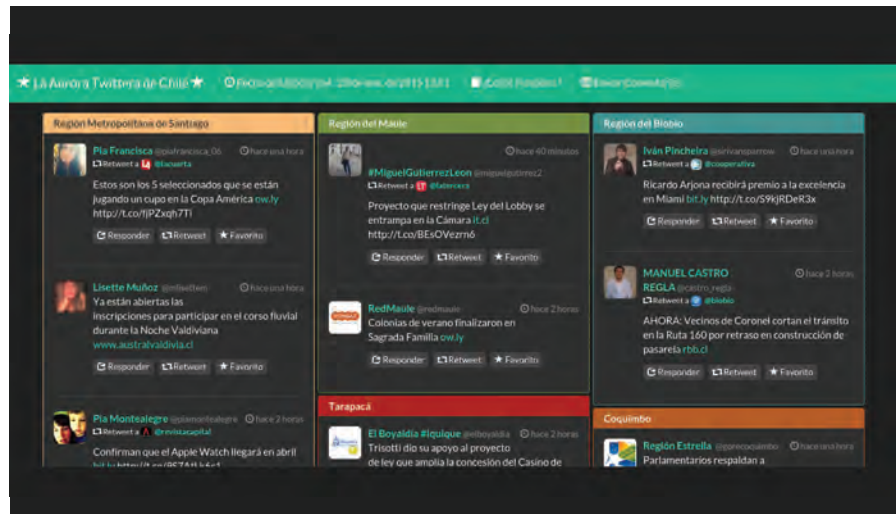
★ La Aurora Twittera de Chile ★ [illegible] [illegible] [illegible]

Región Metropolitana de Santiago

Pía Francisca @piafrancisca_06 hace una hora
Retweet a @lacuarta
Estos son los 5 seleccionados que se están jugando un cupo en la Copa América ow.ly http://t.co/fjPZxqh7Ti
Responder Retweet Favorito

Lisette Muñoz @mlisetten hace una hora
Ya están abiertas las inscripciones para participar en el corso fluvial durante la Noche Valdiviana www.australvaldivia.cl
Responder Retweet Favorito

Pía Montealegre @piamontealegre hace 2 horas
Retweet a @revistacapital
Confirman que el Apple Watch llegará en abril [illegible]

Región del Maule

hace 40 minutos
#MiguelGutierrezLeon @miguelgutierrez2
Retweet a @latercera
Proyecto que restringe Ley del Lobby se entrampa en la Cámara lt.cl http://t.co/BEsOVezrn6
Responder Retweet Favorito

RedMaule @redmaule hace 2 horas
Colonias de verano finalizaron en Sagrada Familia ow.ly
Responder Retweet Favorito

Tarapacá

El Boyaldía #Iquique @elboyaldia hace 2 horas
Trisotti dio su apoyo al proyecto de ley que amplía la concesión del Casino de

Región del Biobío

Iván Pincheira @ivanpincheira hace una hora
Retweet a @cooperativa
Ricardo Arjona recibirá premio a la excelencia en Miami bit.ly http://t.co/S9kjRDeR3x
Responder Retweet Favorito

MANUEL CASTRO REGLA @castro_regla hace 2 horas
Retweet a @biobio
AHORA: Vecinos de Coronel cortan el tránsito en la Ruta 160 por retraso en construcción de pasarela rbb.cl
Responder Retweet Favorito

Coquimbo

Región Estrella @prcoquimbo hace una hora
Parlamentarios respaldan a